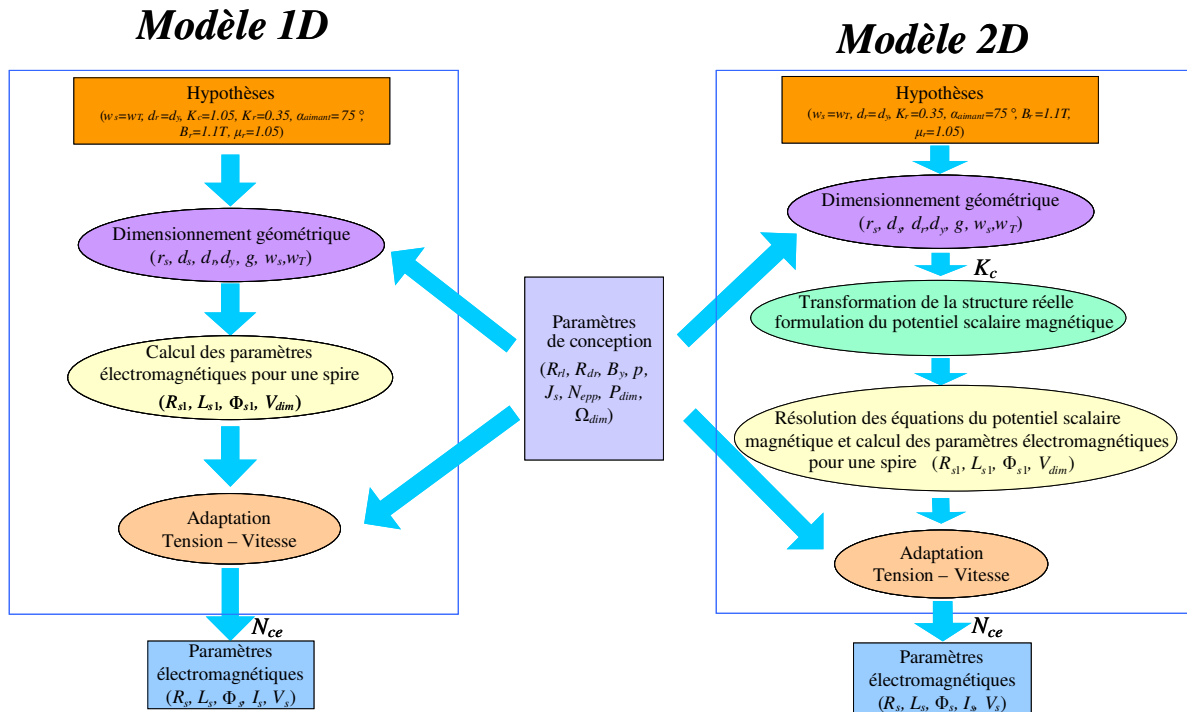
Modèle 1D

Hypothèses
($w_s=w_T$, $d_r=d_y$, $K_c=1.05$, $K_r=0.35$, $\alpha_{aimant}=75°$, $B_r=1.1T$, $\mu_r=1.05$)

Dimensionnement géométrique
($r_s$, $d_s$, $d_r$, $d_y$, $g$, $w_s$, $w_T$)

Calcul des paramètres électromagnétiques pour une spire
($R_{s1}$, $L_{s1}$, $\Phi_{s1}$, $V_{dim}$)

Adaptation
Tension – Vitesse

$N_{ce}$

Paramètres électromagnétiques
($R_s$, $L_s$, $\Phi_s$, $I_s$, $V_s$)

Paramètres de conception
($R_{rl}$, $R_{dr}$, $B_y$, $p$, $J_s$, $N_{epp}$, $P_{dim}$, $\Omega_{dim}$)

Modèle 2D

Hypothèses
($w_s=w_T$, $d_r=d_y$, $K_r=0.35$, $\alpha_{aimant}=75°$, $B_r=1.1T$, $\mu_r=1.05$)

Dimensionnement géométrique
($r_s$, $d_s$, $d_r$, $d_y$, $g$, $w_s$, $w_T$)

$K_c$

Transformation de la structure réelle formulation du potentiel scalaire magnétique

Résolution des équations du potentiel scalaire magnétique et calcul des paramètres électromagnétiques pour une spire ($R_{s1}$, $L_{s1}$, $\Phi_{s1}$, $V_{dim}$)

Adaptation
Tension – Vitesse

$N_{ce}$

Paramètres électromagnétiques
($R_s$, $L_s$, $\Phi_s$, $I_s$, $V_s$)